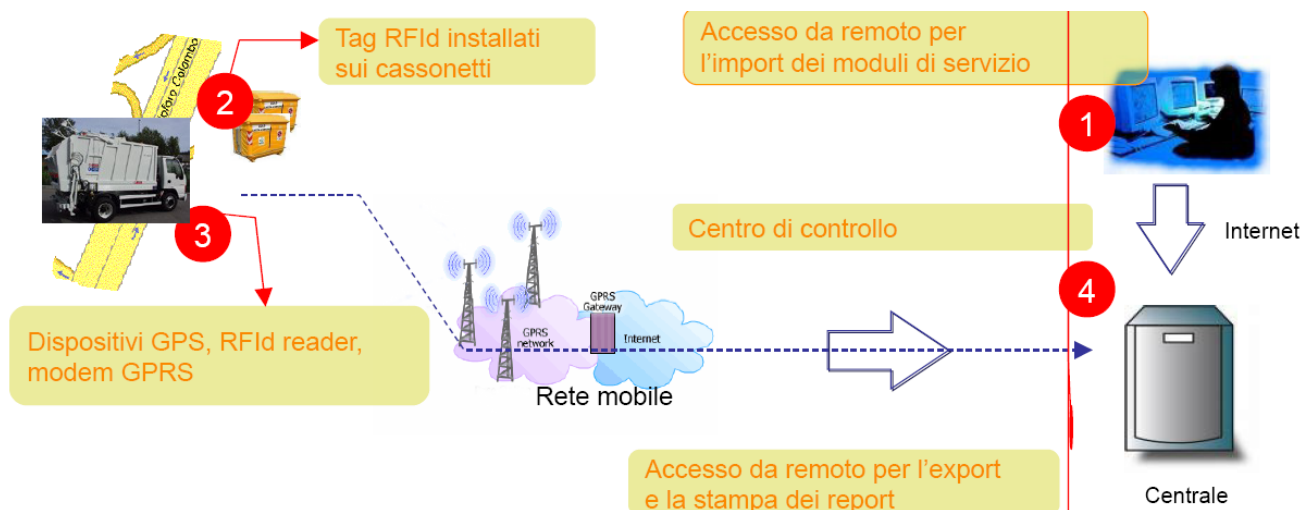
Tag RFId installati sui cassonetti

Accesso da remoto per l'import dei moduli di servizio

2

1

3

Centro di controllo

Internet

4

GPRS Gateway

GPRS network

Internet

Dispositivi GPS, RFId reader, modem GPRS

Rete mobile

Accesso da remoto per l'export e la stampa dei report

Centrale

oforo Colombo